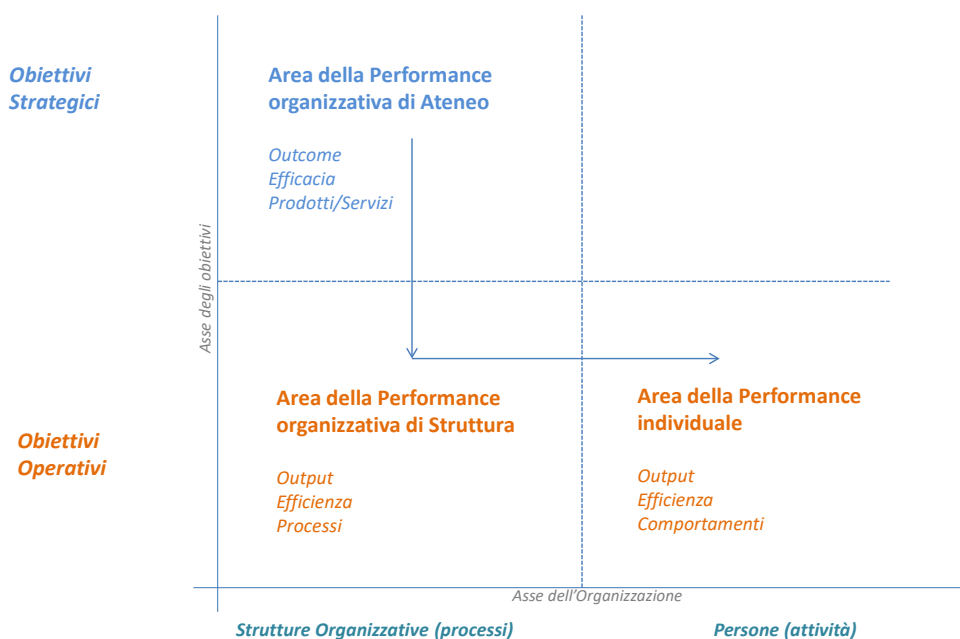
Obiettivi Strategici

Area della Performance organizzativa di Ateneo

Outcome
Efficacia
Prodotti/Servizi

Asse degli obiettivi

Obiettivi Operativi

Area della Performance organizzativa di Struttura

Output
Efficienza
Processi

Area della Performance individuale

Output
Efficienza
Comportamenti

Asse dell'Organizzazione

Strutture Organizzative (processi)

Persone (attività)